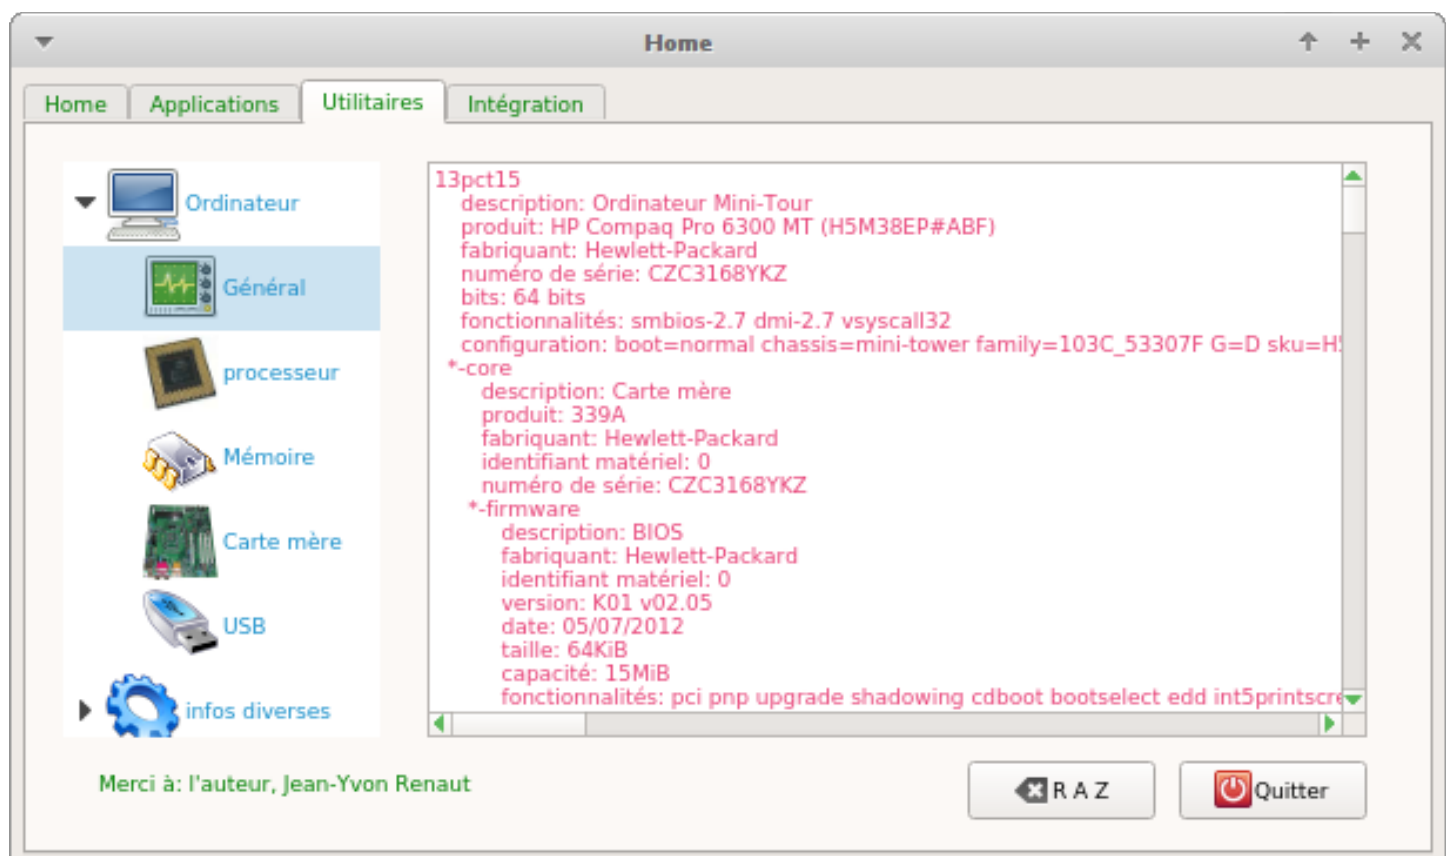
Home

Home | Applications | Utilitaires | Intégration

Ordinateur
Général
processeur
Mémoire
Carte mère
USB
infos diverses

13pct15
description: Ordinateur Mini-Tour
produit: HP Compaq Pro 6300 MT (H5M38EP#ABF)
fabriquant: Hewlett-Packard
numéro de série: CZC3168YKZ
bits: 64 bits
fonctionnalités: smbios-2.7 dmi-2.7 vsyscall32
configuration: boot=normal chassis=mini-tower family=103C_53307F G=D sku=H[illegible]
*-core
description: Carte mère
produit: 339A
fabriquant: Hewlett-Packard
identifiant matériel: 0
numéro de série: CZC3168YKZ
*-firmware
description: BIOS
fabriquant: Hewlett-Packard
identifiant matériel: 0
version: K01 v02.05
date: 05/07/2012
taille: 64KiB
capacité: 15MiB
fonctionnalités: pci pnp upgrade shadowing cdboot bootselect edd int5printscr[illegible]

Merci à: l'auteur, Jean-Yvon Renaut

R A Z
Quitter